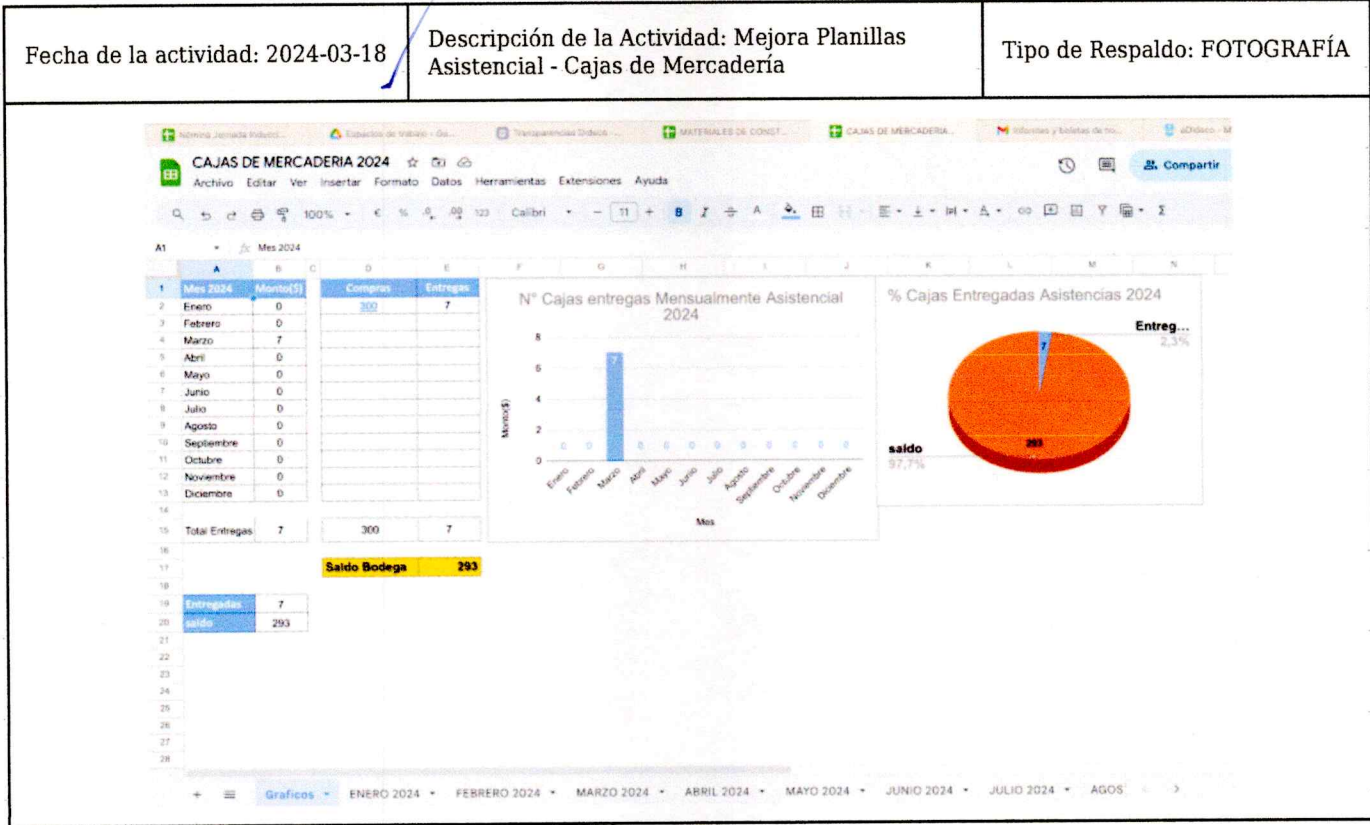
| Fecha de la actividad: 2024-03-18 | Descripción de la Actividad: Mejora Planillas Asistencial - Cajas de Mercadería | Tipo de Respaldo: FOTOGRAFÍA |
|---|---|---|

Nómina Jornada Inducci... | Espacios de trabajo - Go... | Transparencias Didaco ... | MATERIALES DE CONST... | CAJAS DE MERCADERIA... | Informes y boletas de tu... | aDidaco - M

CAJAS DE MERCADERIA 2024
Archivo Editar Ver Insertar Formato Datos Herramientas Extensiones Ayuda
Compartir

100% € % .0 .00 123 Calibri 11 B I A

A1 Mes 2024

| | A | B | C | D | E |
|---|---|---|---|---|---|
| 1 | Mes 2024 | Monto($) | | Compras | Entregas |
| 2 | Enero | 0 | | 300 | 7 |
| 3 | Febrero | 0 | | | |
| 4 | Marzo | 7 | | | |
| 5 | Abril | 0 | | | |
| 6 | Mayo | 0 | | | |
| 7 | Junio | 0 | | | |
| 8 | Julio | 0 | | | |
| 9 | Agosto | 0 | | | |
| 10 | Septiembre | 0 | | | |
| 11 | Octubre | 0 | | | |
| 12 | Noviembre | 0 | | | |
| 13 | Diciembre | 0 | | | |
| 14 | | | | | |
| 15 | Total Entregas | 7 | | 300 | 7 |
| 16 | | | | | |
| 17 | | | | Saldo Bodega | 293 |
| 18 | | | | | |
| 19 | Entregadas | 7 | | | |
| 20 | saldo | 293 | | | |

N° Cajas entregas Mensualmente Asistencial 2024
8
6
4
2
0
Monto($)
0 0 7 0 0 0 0 0 0 0 0 0
Enero Febrero Marzo Abril Mayo Junio Julio Agosto Septiembre Octubre Noviembre Diciembre
Mes

% Cajas Entregadas Asistencias 2024
Entreg...
2,3%
7
293
saldo
97,7%

+ Graficos ENERO 2024 FEBRERO 2024 MARZO 2024 ABRIL 2024 MAYO 2024 JUNIO 2024 JULIO 2024 AGOS